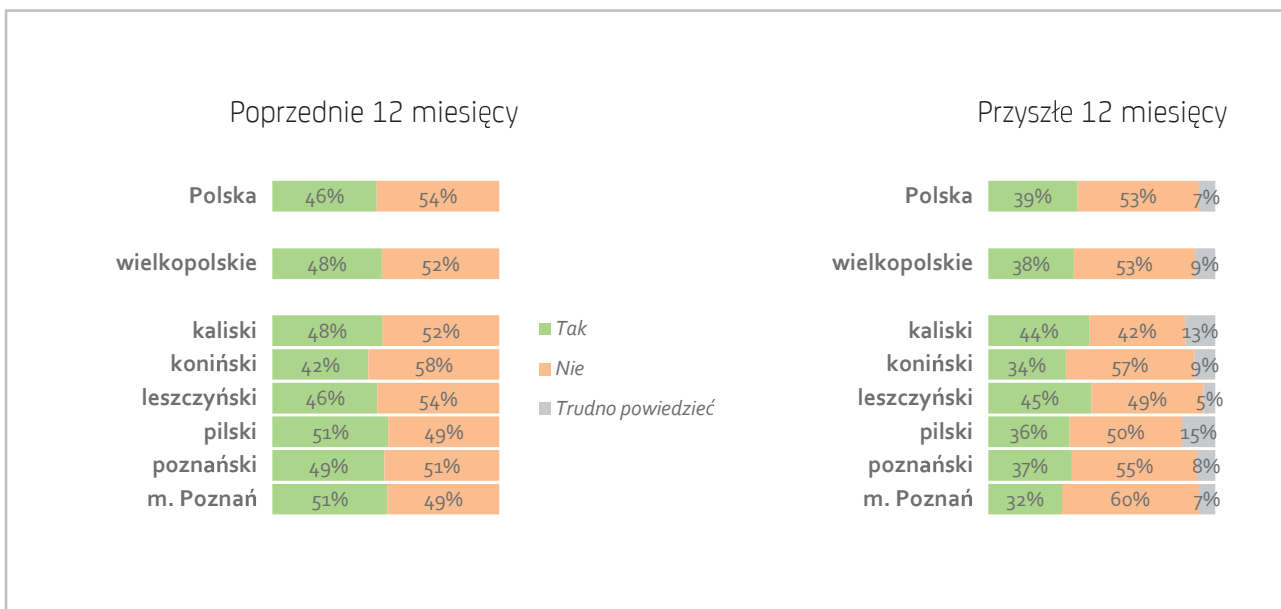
Poprzednie 12 miesięcy

| | Tak | Nie |
|---|---|---|
| Polska | 46% | 54% |
| wielkopolskie | 48% | 52% |
| kaliski | 48% | 52% |
| koniński | 42% | 58% |
| leszczyński | 46% | 54% |
| pilski | 51% | 49% |
| poznański | 49% | 51% |
| m. Poznań | 51% | 49% |

Tak
Nie
Trudno powiedzieć

Przyszłe 12 miesięcy

| | Tak | Nie | Trudno powiedzieć |
|---|---|---|---|
| Polska | 39% | 53% | 7% |
| wielkopolskie | 38% | 53% | 9% |
| kaliski | 44% | 42% | 13% |
| koniński | 34% | 57% | 9% |
| leszczyński | 45% | 49% | 5% |
| pilski | 36% | 50% | 15% |
| poznański | 37% | 55% | 8% |
| m. Poznań | 32% | 60% | 7% |